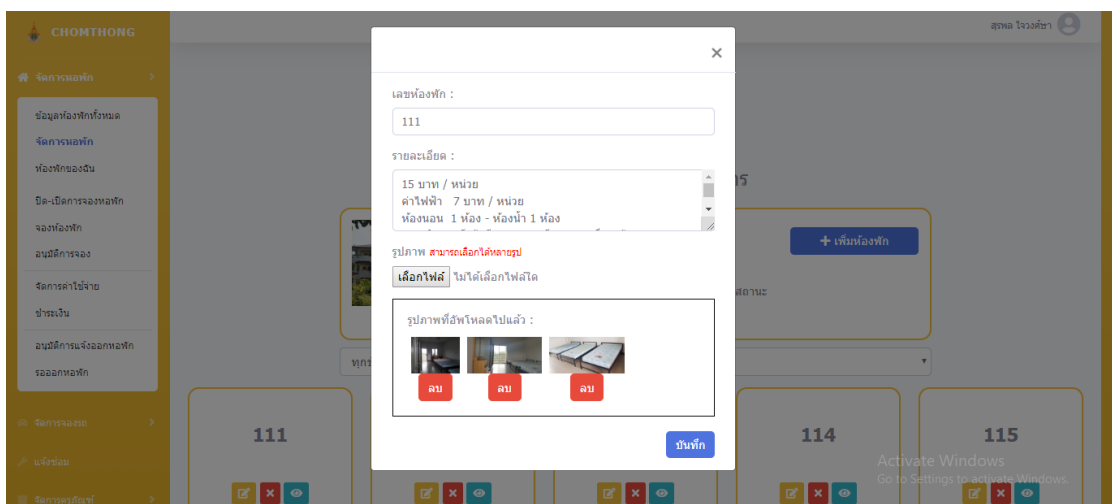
CHOMTHONG

สุรพล ใจวงค์ษา

จัดการหอพัก

ข้อมูลห้องพักทั้งหมด
จัดการหอพัก
ห้องพักของฉัน
ปิด-เปิดการจองหอพัก
จองห้องพัก
อนุมัติการจอง
จัดการค่าใช้จ่าย
ชำระเงิน
อนุมัติการแจ้งออกหอพัก
รอออกหอพัก

จัดการจองรถ
แจ้งซ่อม
จัดการครุภัณฑ์

×

เลขห้องพัก :

111

รายละเอียด :

15 บาท / หน่วย
ค่าไฟฟ้า 7 บาท / หน่วย
ห้องนอน 1 ห้อง - ห้องน้ำ 1 ห้อง

รูปภาพ สามารถเลือกได้หลายรูป

เลือกไฟล์ ไม่ได้เลือกไฟล์ใด

รูปภาพที่อัพโหลดไปแล้ว :

ลบ ลบ ลบ

บันทึก

+ เพิ่มห้องพัก

สถานะ

111

114

115

Activate Windows
Go to Settings to activate Windows.